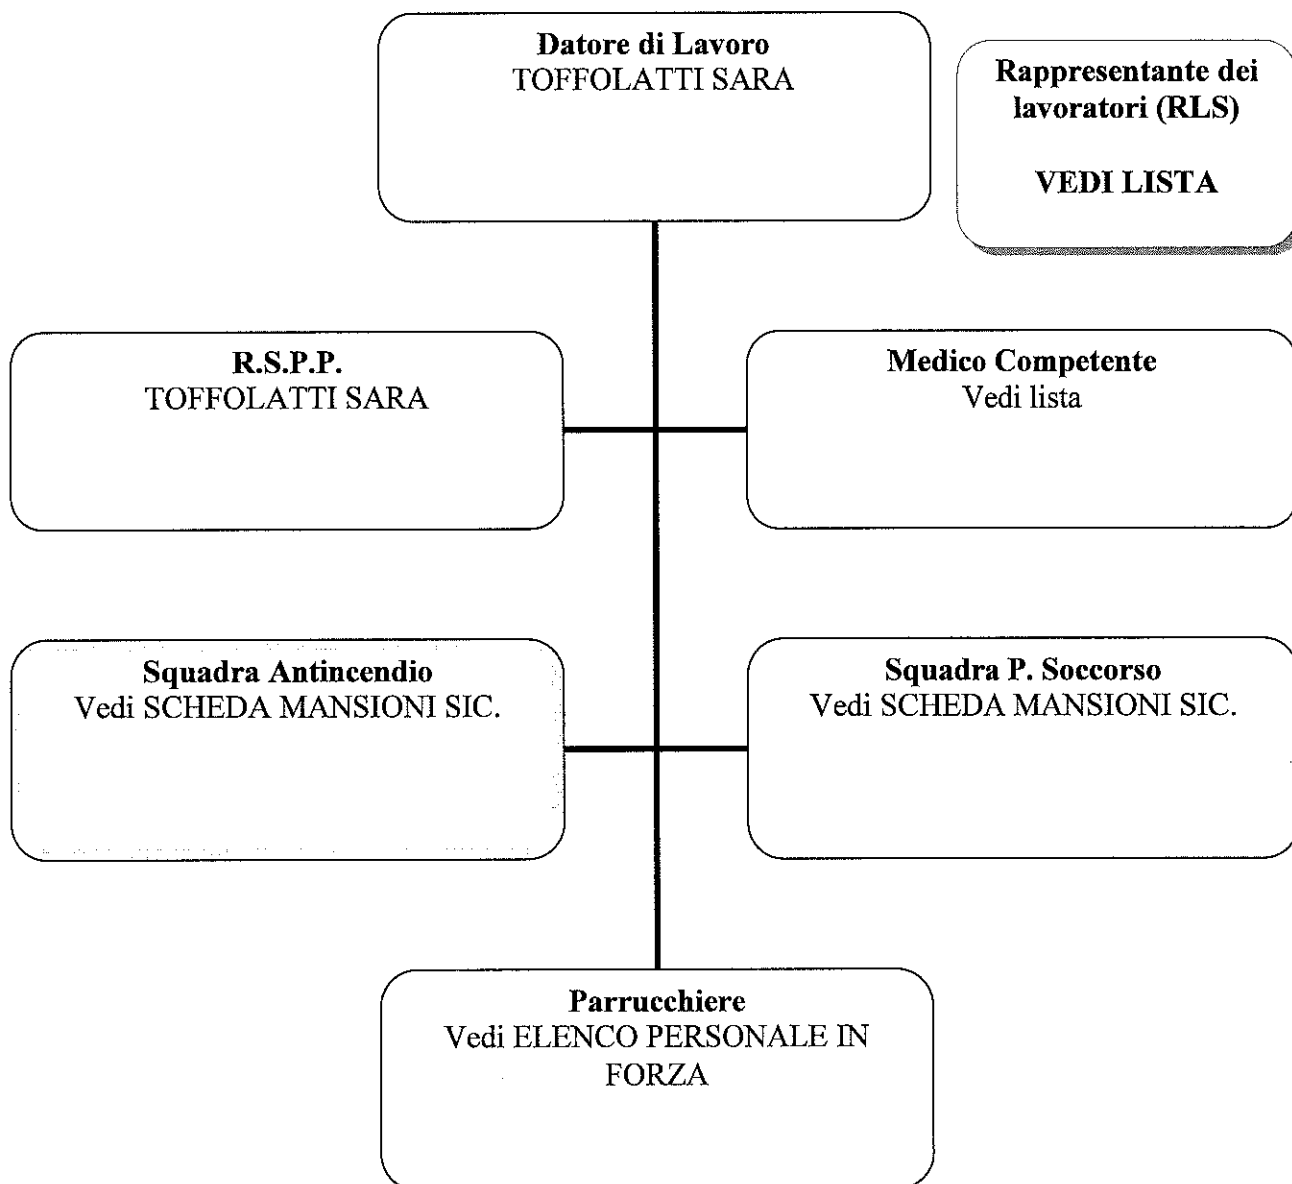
Datore di Lavoro
TOFFOLATTI SARA

Rappresentante dei lavoratori (RLS)

VEDI LISTA

R.S.P.P.
TOFFOLATTI SARA

Medico Competente
Vedi lista

Squadra Antincendio
Vedi SCHEDA MANSIONI SIC.

Squadra P. Soccorso
Vedi SCHEDA MANSIONI SIC.

Parrucchiere
Vedi ELENCO PERSONALE IN FORZA